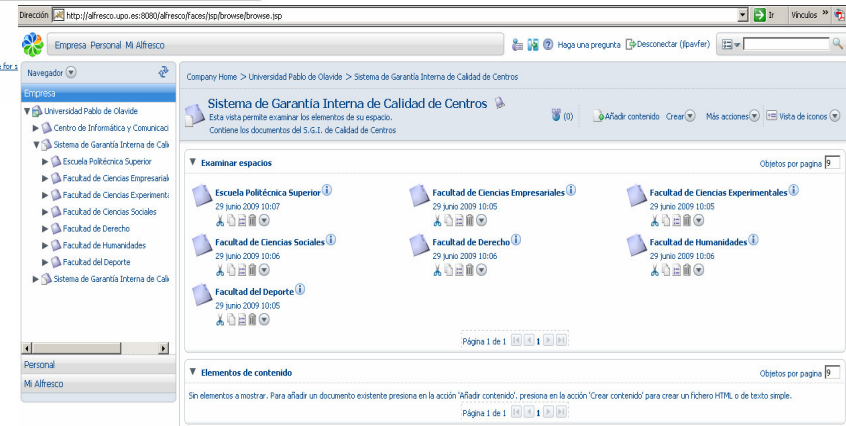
Dirección http://alfresco.upo.es:8080/alfresco/faces/jsp/browse/browse.jsp Ir Vínculos »

Empresa Personal Mi Alfresco

Haga una pregunta Desconectar (jlpavfer)

s for s

Navegador

Empresa

Universidad Pablo de Olavide
Centro de Informática y Comunicac
Sistema de Garantía Interna de Cali
Escuela Politécnica Superior
Facultad de Ciencias Empresaria
Facultad de Ciencias Experimenta
Facultad de Ciencias Sociales
Facultad de Derecho
Facultad de Humanidades
Facultad del Deporte
Sistema de Garantía Interna de Cali

Personal
Mi Alfresco

Company Home > Universidad Pablo de Olavide > Sistema de Garantía Interna de Calidad de Centros

Sistema de Garantía Interna de Calidad de Centros
Esta vista permite examinar los elementos de su espacio.
Contiene los documentos del S.G.I. de Calidad de Centros

(0) Añadir contenido Crear Más acciones Vista de iconos

Examinar espacios
Objetos por pagina 9

Escuela Politécnica Superior
29 junio 2009 10:07

Facultad de Ciencias Empresariales
29 junio 2009 10:05

Facultad de Ciencias Experimentales
29 junio 2009 10:05

Facultad de Ciencias Sociales
29 junio 2009 10:06

Facultad de Derecho
29 junio 2009 10:06

Facultad de Humanidades
29 junio 2009 10:06

Facultad del Deporte
29 junio 2009 10:05

Página 1 de 1 1

Elementos de contenido
Objetos por pagina 9

Sin elementos a mostrar. Para añadir un documento existente presiona en la acción 'Añadir contenido'. presiona en la acción 'Crear contenido' para crear un fichero HTML o de texto simple.

Página 1 de 1 1